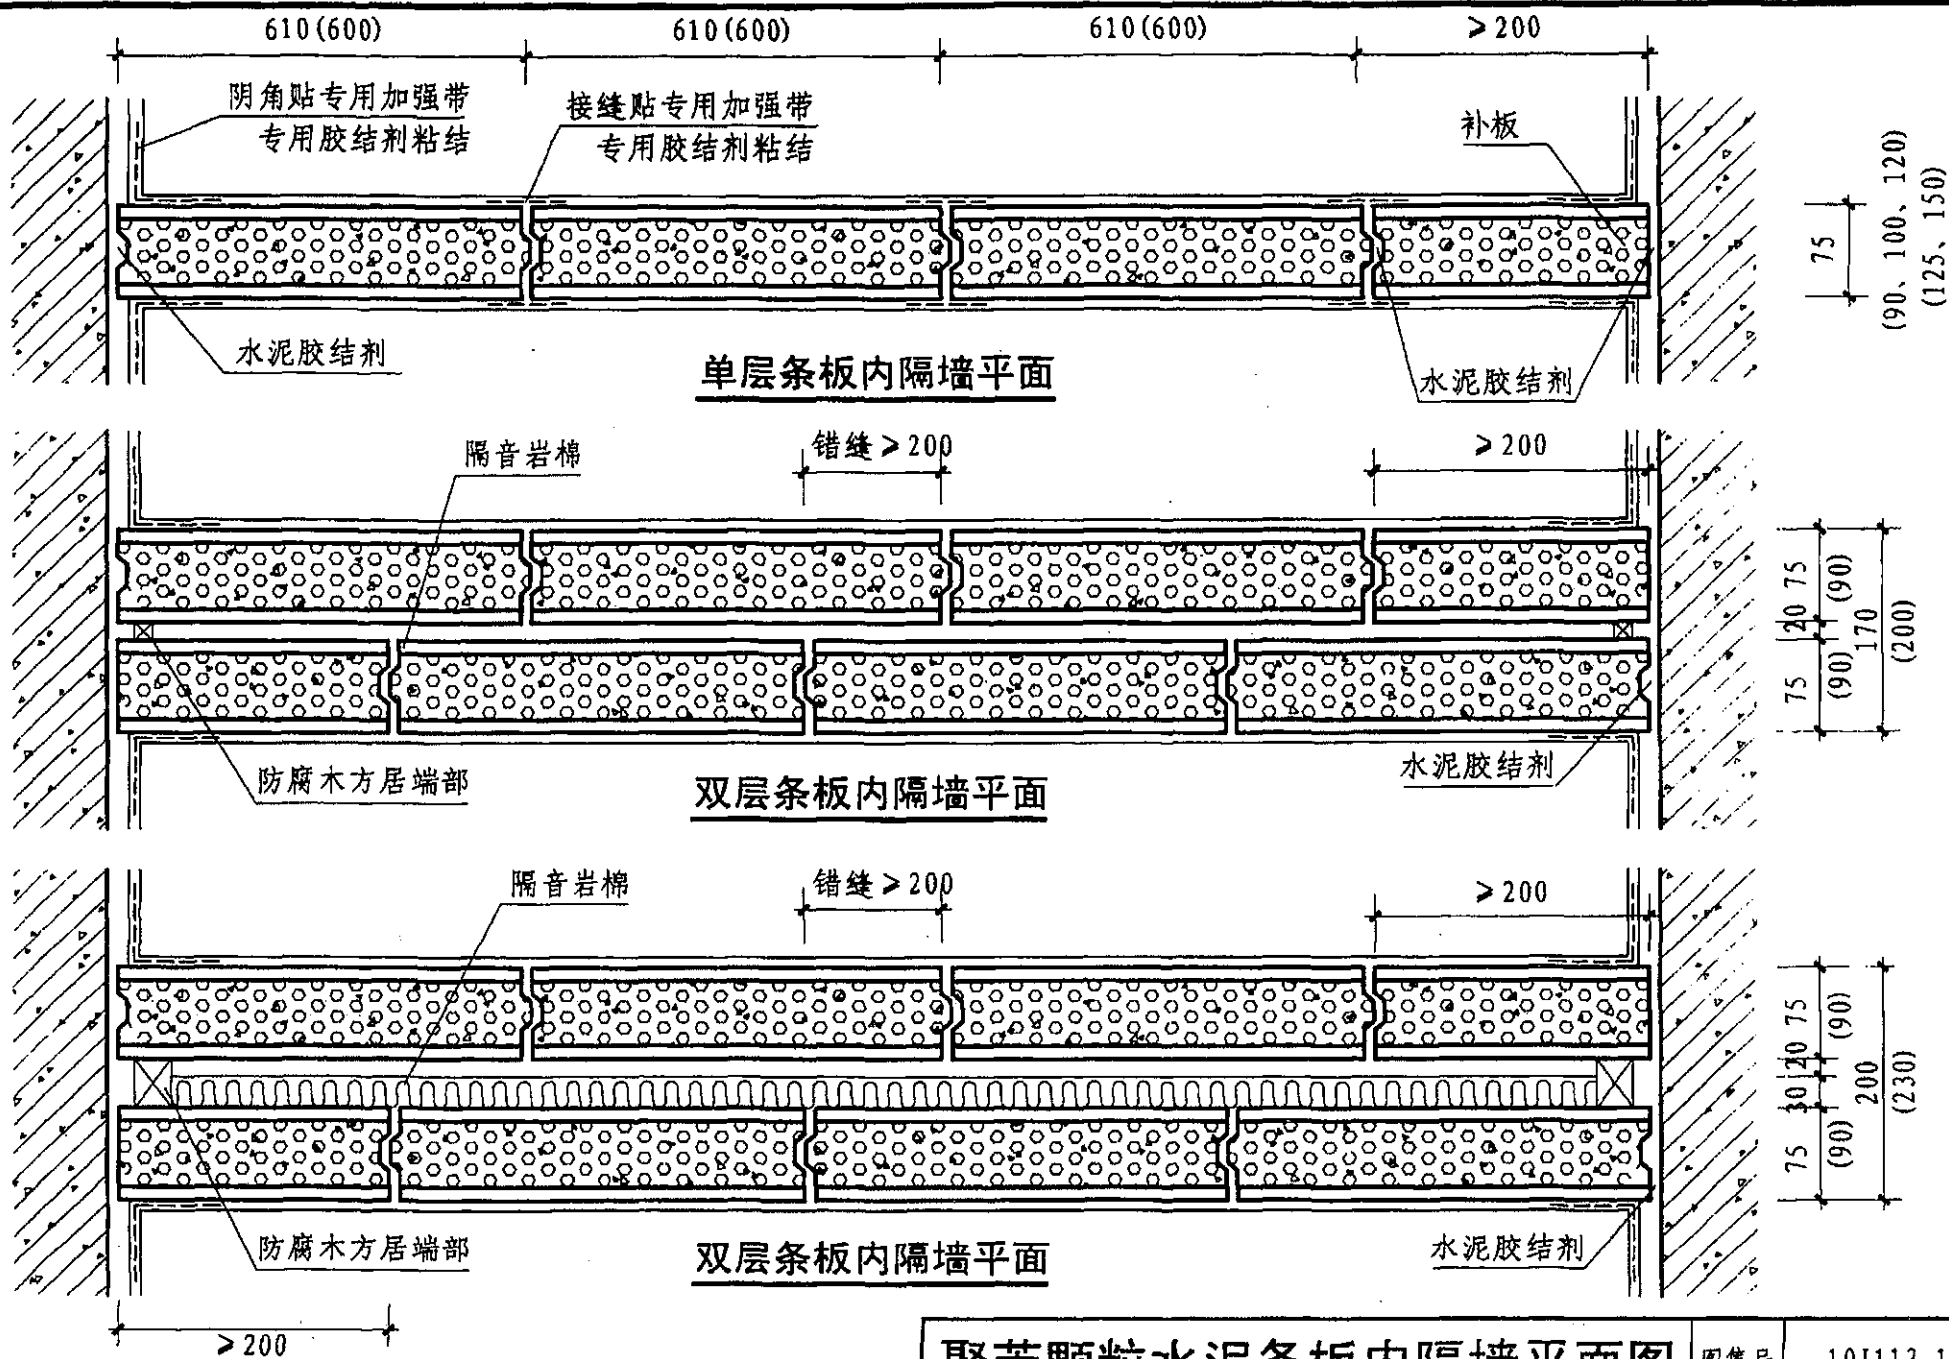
610(600)
610(600)
610(600)
≥200
阴角贴专用加强带
专用胶结剂粘结
接缝贴专用加强带
专用胶结剂粘结
补板
75
(90、100、120)
(125、150)
水泥胶结剂
单层条板内隔墙平面
水泥胶结剂

隔音岩棉
错缝≥200
≥200
75
20
75
(90)
(90)
170
(200)
防腐木方居端部
双层条板内隔墙平面
水泥胶结剂

隔音岩棉
错缝≥200
≥200
75
20
30
75
(90)
(90)
200
(230)
防腐木方居端部
双层条板内隔墙平面
水泥胶结剂
≥200

聚苯颗粒水泥条板内隔墙平面图
图集号
10J113-1